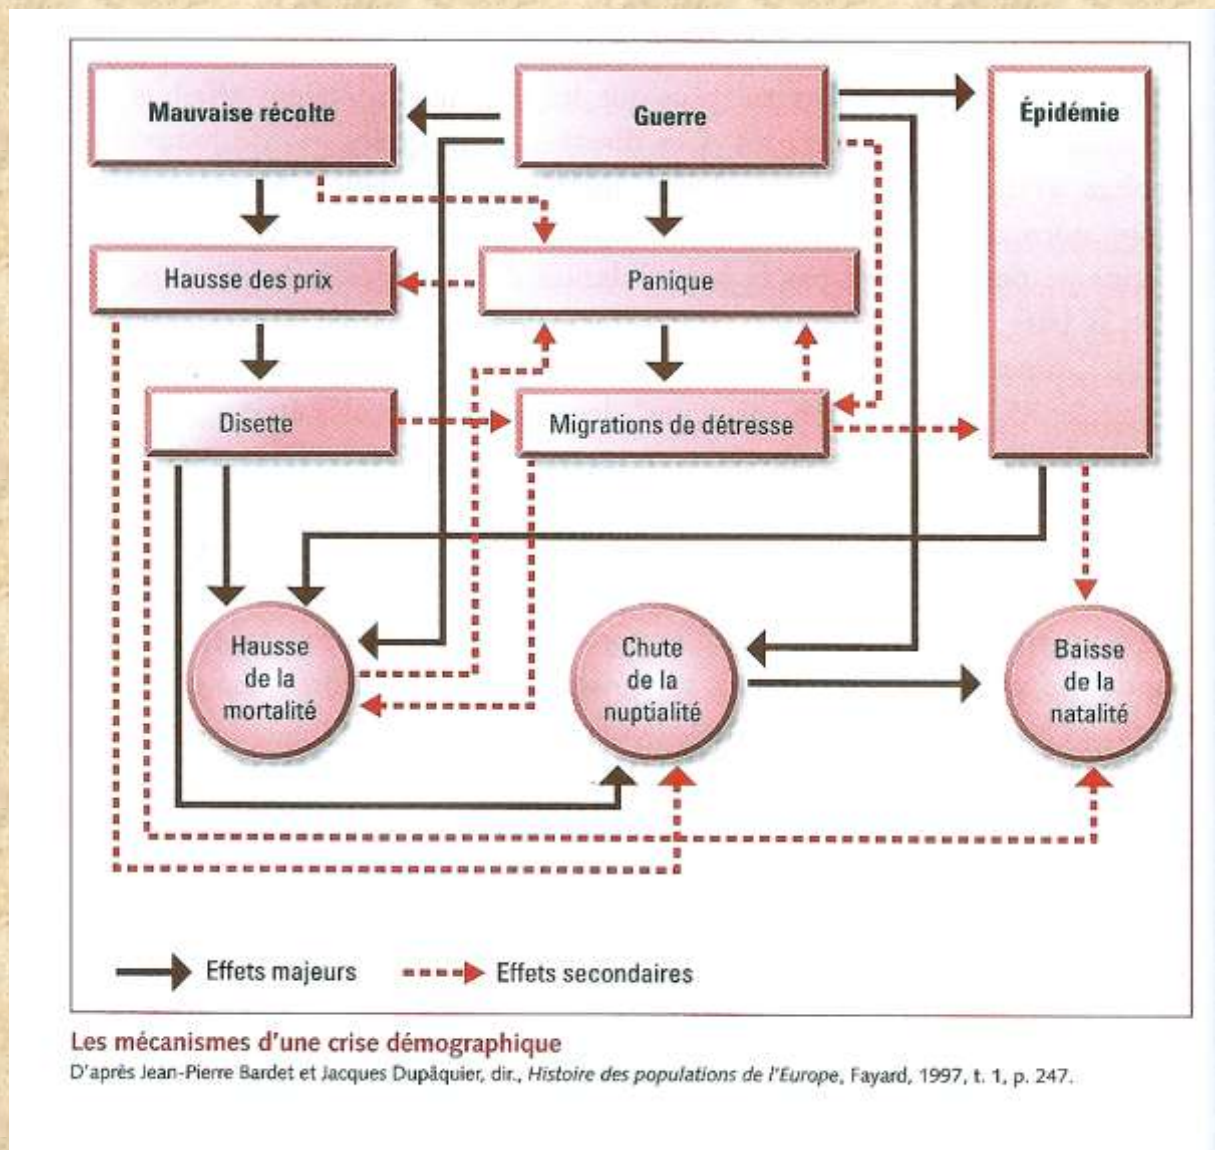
Mauvaise récolte

Guerre

Épidémie

Hausse des prix

Panique

Disette

Migrations de détresse

Hausse de la mortalité

Chute de la nuptialité

Baisse de la natalité

Effets majeurs

Effets secondaires

Les mécanismes d'une crise démographique

D'après Jean-Pierre Bardet et Jacques Dupâquier, dir., *Histoire des populations de l'Europe*, Fayard, 1997, t. 1, p. 247.